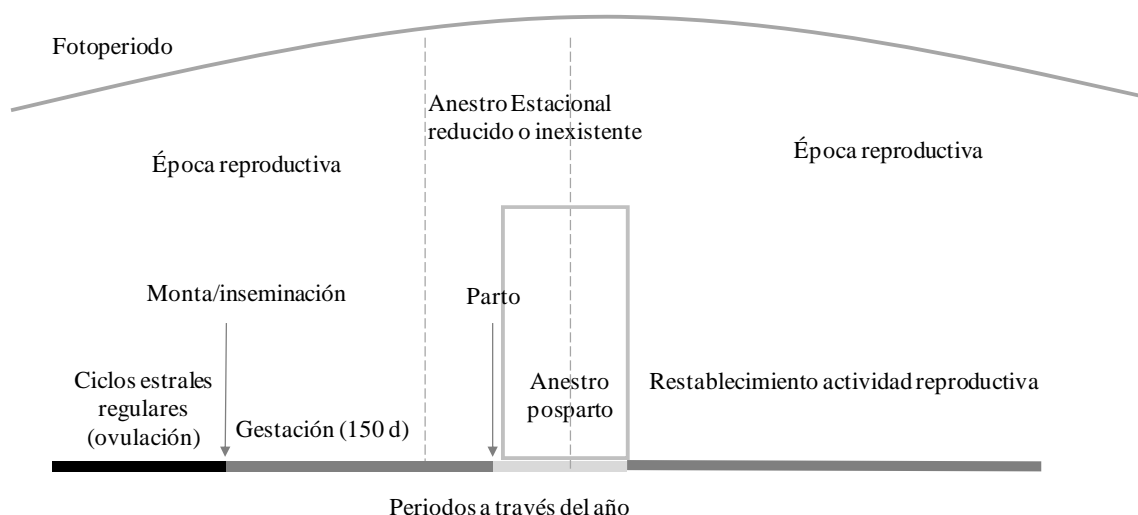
Fotoperiodo

Anestro Estacional reducido o inexistente

Época reproductiva

Época reproductiva

Monta/inseminación

Parto

Ciclos estrales regulares (ovulación)

Gestación (150 d)

Anestro posparto

Restablecimiento actividad reproductiva

Periodos a través del año